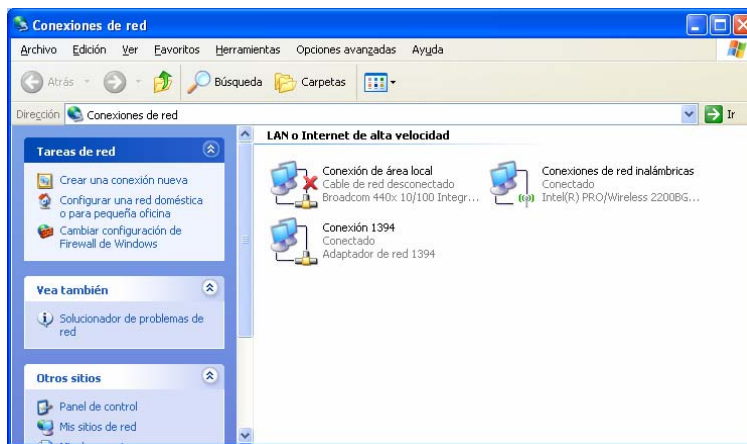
Conexiones de red

Archivo Edición Ver Favoritos Herramientas Opciones avanzadas Ayuda

Atrás Búsqueda Carpetas

Dirección Conexiones de red Ir

Tareas de red

Crear una conexión nueva

Configurar una red doméstica o para pequeña oficina

Cambiar configuración de Firewall de Windows

Vea también

Solucionador de problemas de red

Otros sitios

Panel de control

Mis sitios de red

LAN o Internet de alta velocidad

Conexión de área local
Cable de red desconectado
Broadcom 440x 10/100 Integr...

Conexiones de red inalámbricas
Conectado
Intel(R) PRO/Wireless 2200BG...

Conexión 1394
Conectado
Adaptador de red 1394